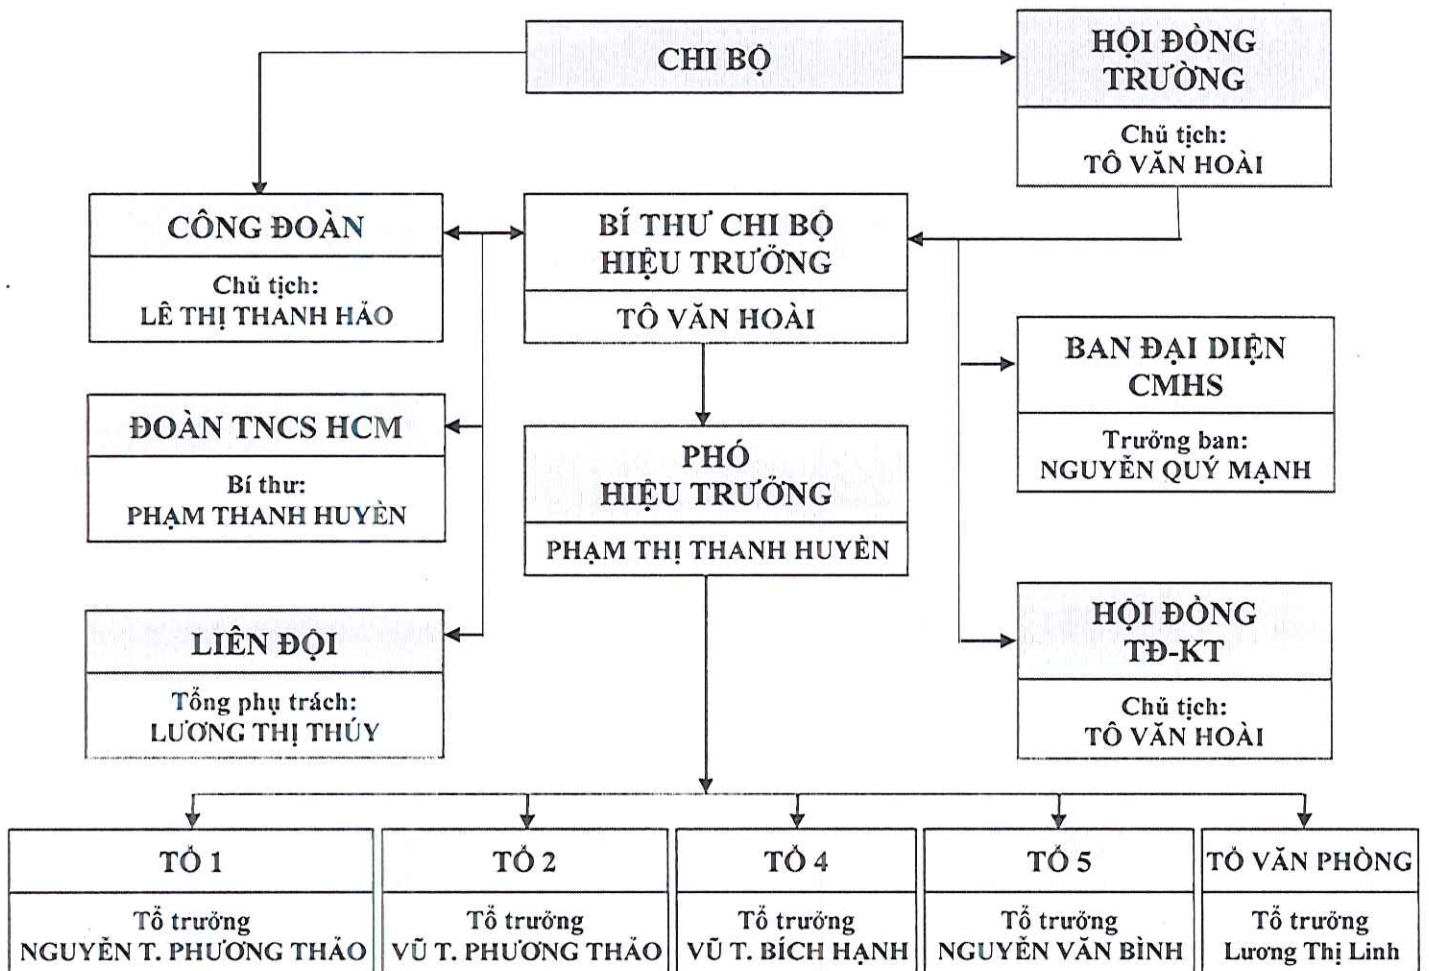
CHI BỘ

HỘI ĐỒNG TRƯỜNG

Chủ tịch:
TÔ VĂN HOÀI

CÔNG ĐOÀN

Chủ tịch:
LÊ THỊ THANH HẢO

BÍ THƯ CHI BỘ
HIỆU TRƯỞNG

TÔ VĂN HOÀI

ĐOÀN TNCS HCM

Bí thư:
PHẠM THANH HUYỀN

PHÓ
HIỆU TRƯỞNG

PHẠM THỊ THANH HUYỀN

BAN ĐẠI DIỆN CMHS

Trưởng ban:
NGUYỄN QUÝ MẠNH

LIÊN ĐỘI

Tổng phụ trách:
LƯƠNG THỊ THÚY

HỘI ĐỒNG TĐ-KT

Chủ tịch:
TÔ VĂN HOÀI

TỔ 1

Tổ trưởng
NGUYỄN T. PHƯƠNG THẢO

TỔ 2

Tổ trưởng
VŨ T. PHƯƠNG THẢO

TỔ 4

Tổ trưởng
VŨ T. BÍCH HẠNH

TỔ 5

Tổ trưởng
NGUYỄN VĂN BÌNH

TỔ VĂN PHÒNG

Tổ trưởng
Lương Thị Linh